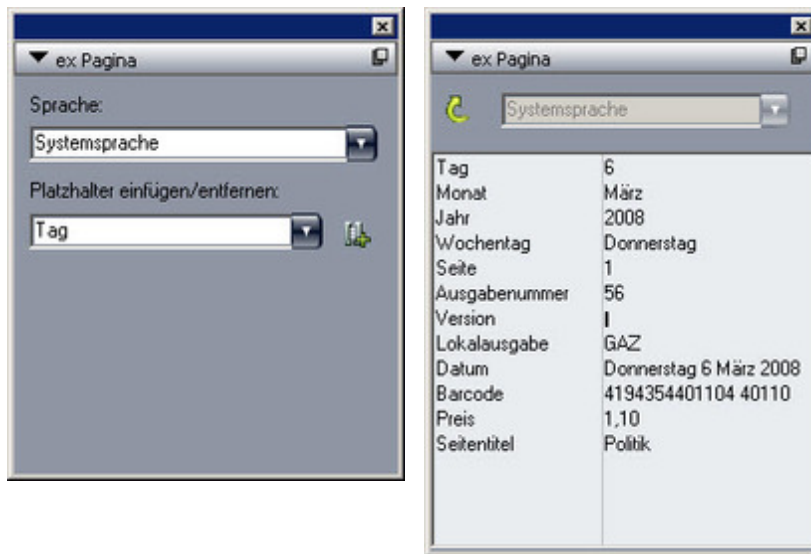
ex Pagina

Sprache:

Systemsprache

Platzhalter einfügen/entfernen:

Tag

ex Pagina

Systemsprache

| | |
|---|---|
| Tag | 6 |
| Monat | März |
| Jahr | 2008 |
| Wochentag | Donnerstag |
| Seite | 1 |
| Ausgabenummer | 56 |
| Version | I |
| Lokalausgabe | GAZ |
| Datum | Donnerstag 6 März 2008 |
| Barcode | 4194354401104 40110 |
| Preis | 1,10 |
| Seitentitel | Politik |